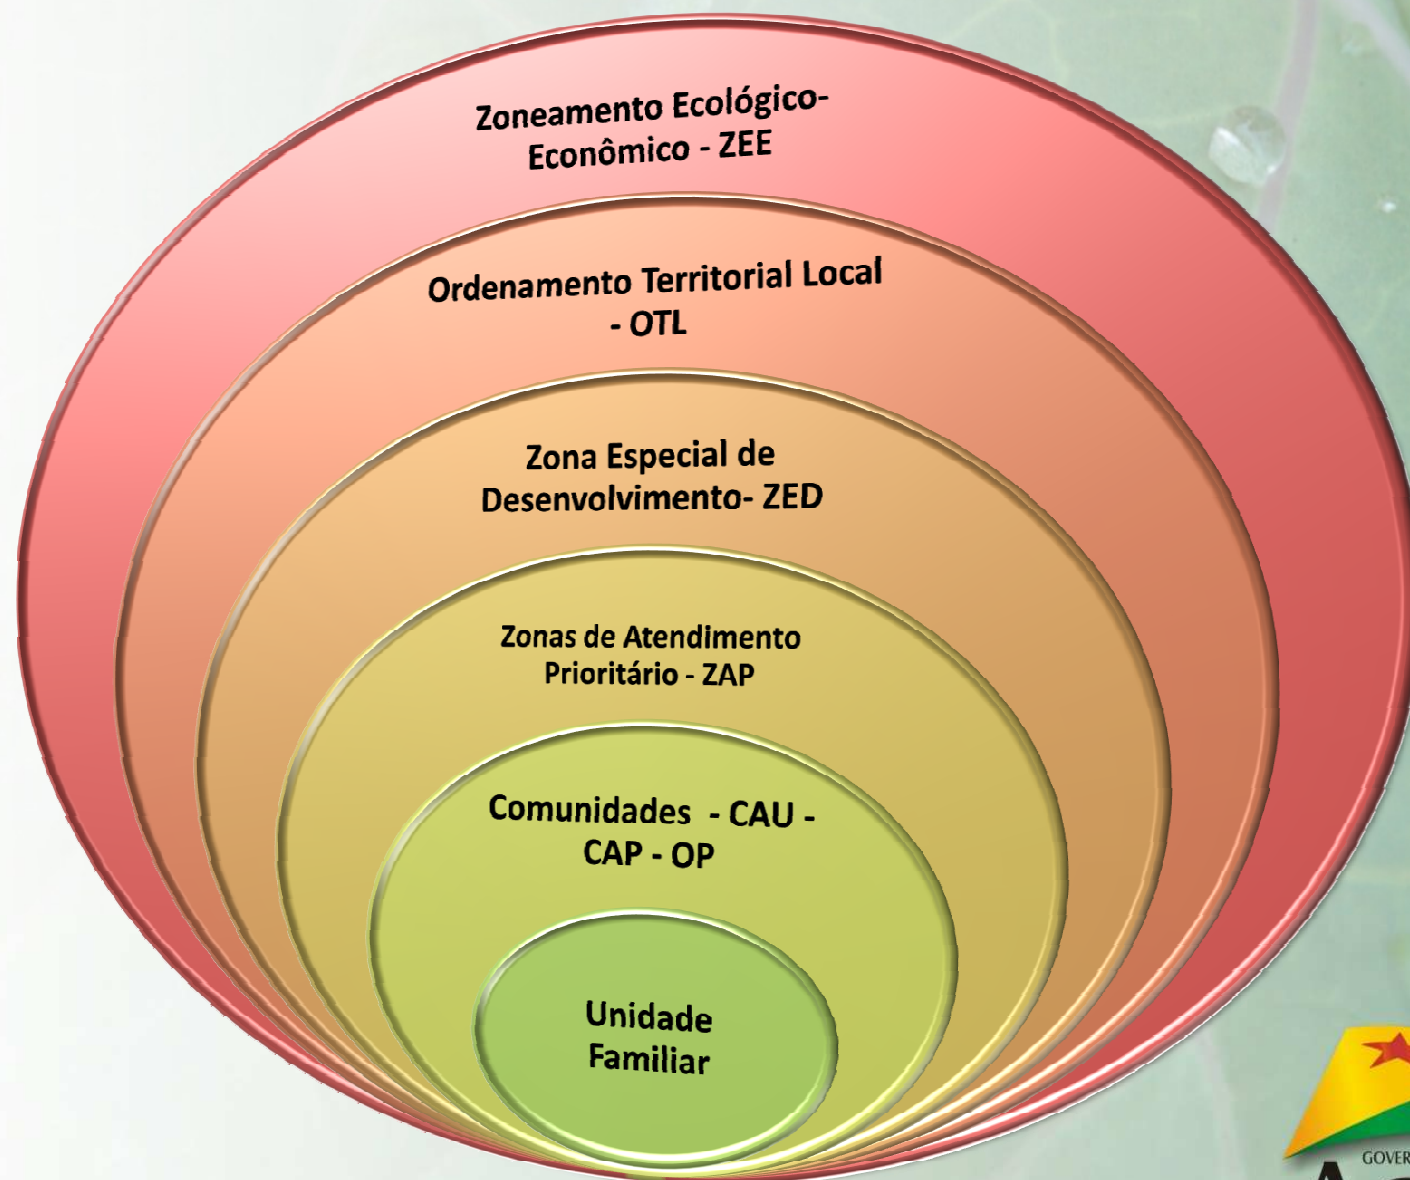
Zoneamento Ecológico-Econômico - ZEE

Ordenamento Territorial Local - OTL

Zona Especial de Desenvolvimento- ZED

Zonas de Atendimento Prioritário - ZAP

Comunidades - CAU - CAP - OP

Unidade Familiar

GOVER